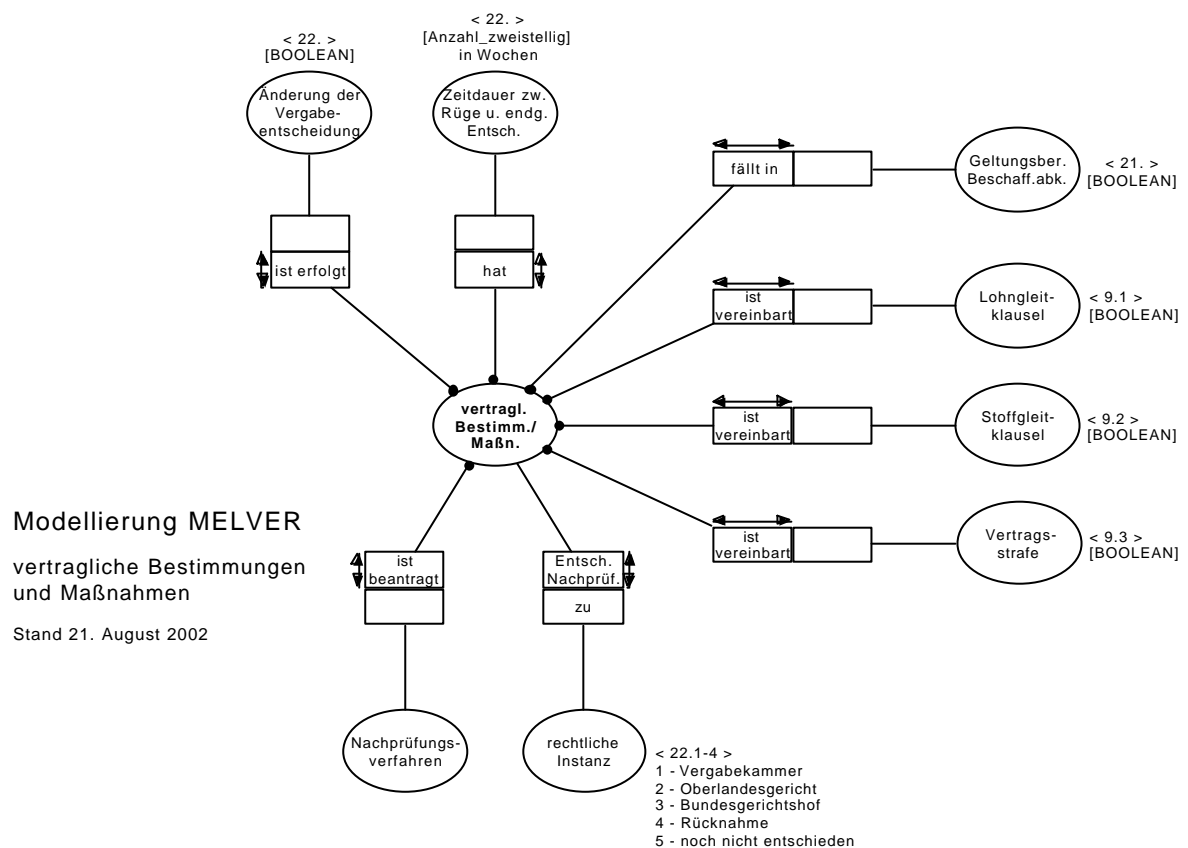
< 22. >
[BOOLEAN]

Änderung der Vergabeentscheidung

ist erfolgt

< 22. >
[Anzahl_zweistellig]
in Wochen

Zeitdauer zw. Rüge u. endg. Entsch.

hat

fällt in

Geltungsber. Beschaff.abk.

< 21. >
[BOOLEAN]

ist vereinbart

Lohngleitklausel

< 9.1 >
[BOOLEAN]

vertragl. Bestimm./ Maßn.

ist vereinbart

Stoffgleitklausel

< 9.2 >
[BOOLEAN]

ist vereinbart

Vertragsstrafe

< 9.3 >
[BOOLEAN]

Modellierung MELVER

vertragliche Bestimmungen und Maßnahmen

Stand 21. August 2002

ist beantragt

Nachprüfungsverfahren

Entsch. Nachprüf.

zu

rechtliche Instanz

< 22.1-4 >
1 - Vergabekammer
2 - Oberlandesgericht
3 - Bundesgerichtshof
4 - Rücknahme
5 - noch nicht entschieden